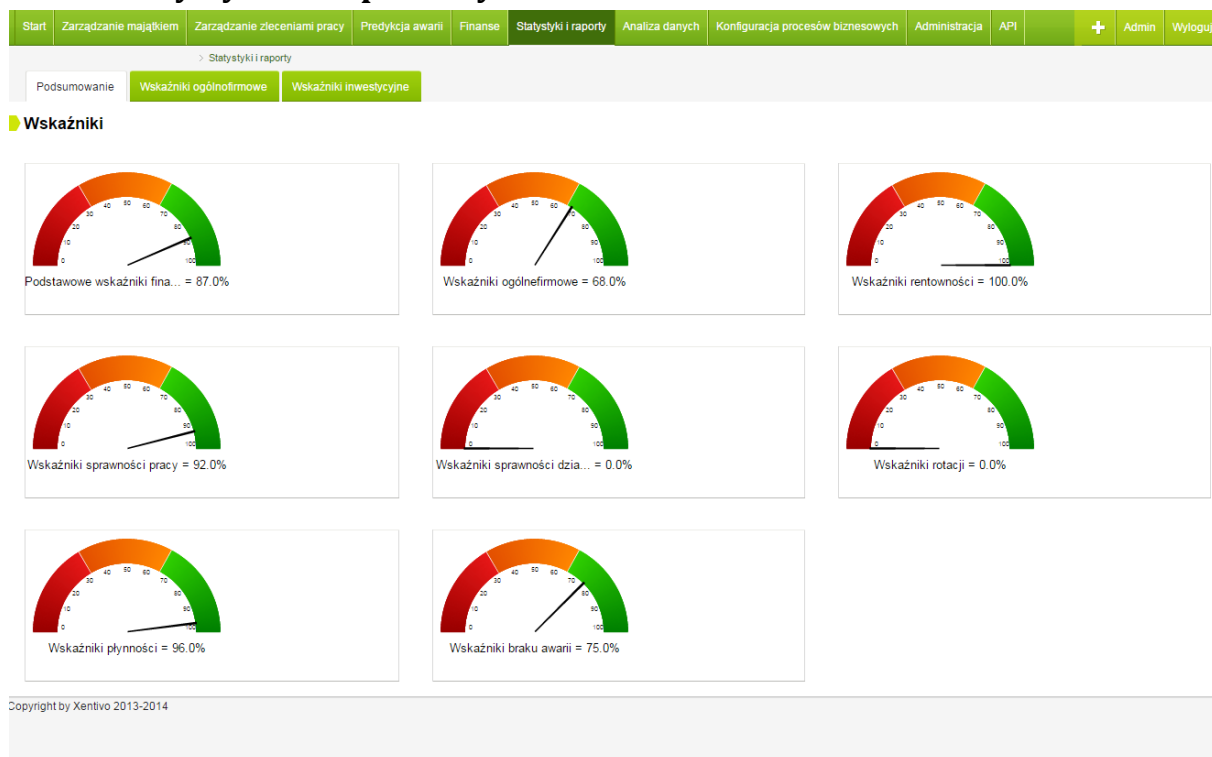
Start | Zarządzanie majątkiem | Zarządzanie zleceniami pracy | Predykcja awarii | Finanse | Statystyki i raporty | Analiza danych | Konfiguracja procesów biznesowych | Administracja | API | + | Admin | Wyloguj

> Statystyki i raporty

Podsumowanie | Wskaźniki ogólnofirmowe | Wskaźniki inwestycyjne

Wskaźniki

0 10 20 30 40 50 60 70 80 90 100
Podstawowe wskaźniki fina... = 87.0%

0 10 20 30 40 50 60 70 80 90 100
Wskaźniki ogólnefirmowe = 68.0%

0 10 20 30 40 50 60 70 80 90 100
Wskaźniki rentowności = 100.0%

0 10 20 30 40 50 60 70 80 90 100
Wskaźniki sprawności pracy = 92.0%

0 10 20 30 40 50 60 70 80 90 100
Wskaźniki sprawności dzia... = 0.0%

0 10 20 30 40 50 60 70 80 90 100
Wskaźniki rotacji = 0.0%

0 10 20 30 40 50 60 70 80 90 100
Wskaźniki płynności = 96.0%

0 10 20 30 40 50 60 70 80 90 100
Wskaźniki braku awarii = 75.0%

Copyright by Xentivo 2013-2014